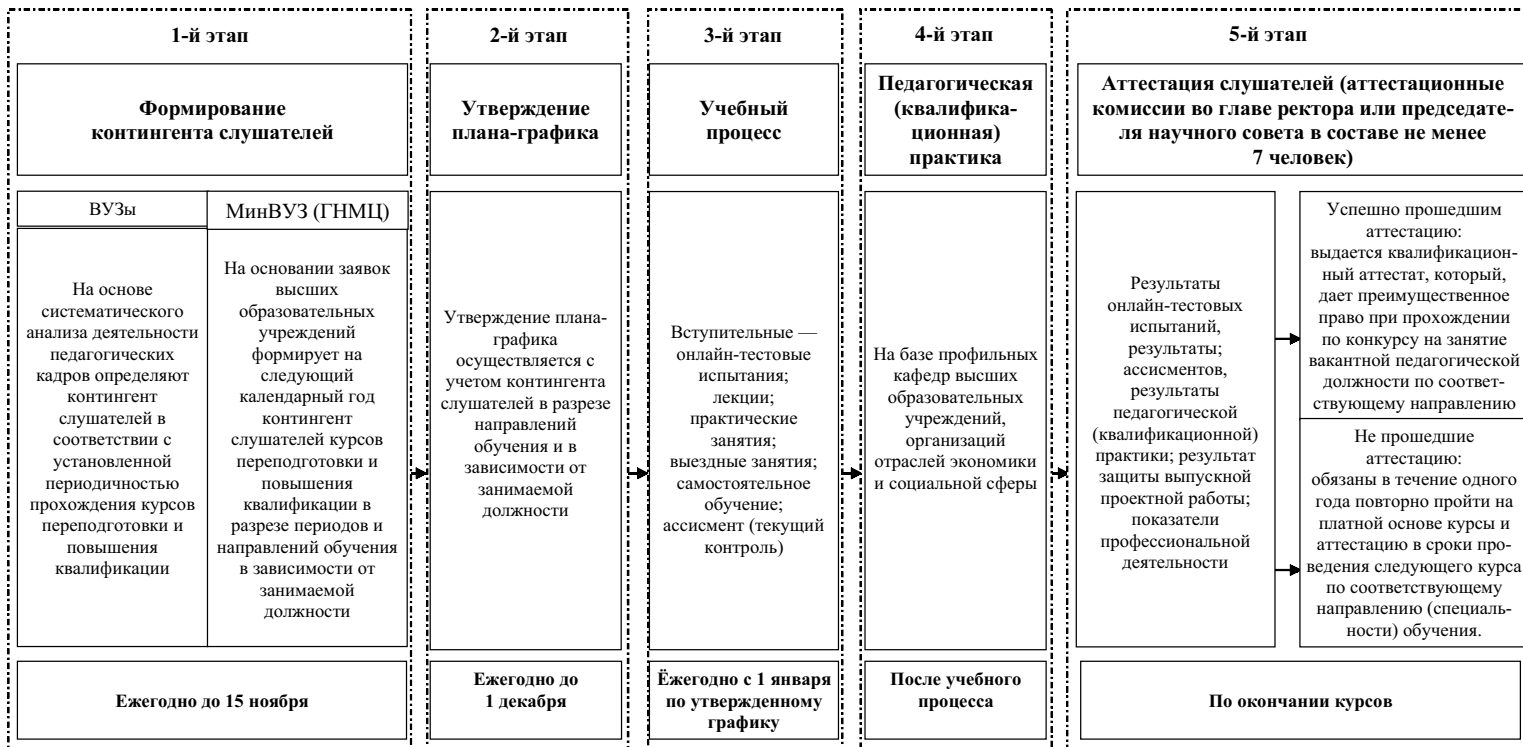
1-й этап

Формирование контингента слушателей

ВУЗы

На основе систематического анализа деятельности педагогических кадров определяют контингент слушателей в соответствии с установленной периодичностью прохождения курсов переподготовки и повышения квалификации

МинВУЗ (ГНМЦ)

На основании заявок высших образовательных учреждений формирует на следующий календарный год контингент слушателей курсов переподготовки и повышения квалификации в разрезе периодов и направлений обучения в зависимости от занимаемой должности

Ежегодно до 15 ноября

2-й этап

Утверждение плана-графика

Утверждение плана-графика осуществляется с учетом контингента слушателей в разрезе направлений обучения и в зависимости от занимаемой должности

Ежегодно до 1 декабря

3-й этап

Учебный процесс

Вступительные — онлайн-тестовые испытания; лекции; практические занятия; выездные занятия; самостоятельное обучение; ассисмент (текущий контроль)

Ёжегодно с 1 января по утвержденному графику

4-й этап

Педагогическая (квалификационная) практика

На базе профильных кафедр высших образовательных учреждений, организаций отраслей экономики и социальной сферы

После учебного процесса

5-й этап

Аттестация слушателей (аттестационные комиссии во главе ректора или председателя научного совета в составе не менее 7 человек)

Результаты онлайн-тестовых испытаний, результаты; ассисментов, результаты педагогической (квалификационной) практики; результат защиты выпускной проектной работы; показатели профессиональной деятельности

Успешно прошедшим аттестацию: выдается квалификационный аттестат, который, дает преимущественное право при прохождении по конкурсу на занятие вакантной педагогической должности по соответствующему направлению

Не прошедшие аттестацию: обязаны в течение одного года повторно пройти на платной основе курсы и аттестацию в сроки проведения следующего курса по соответствующему направлению (специальности) обучения.

По окончании курсов